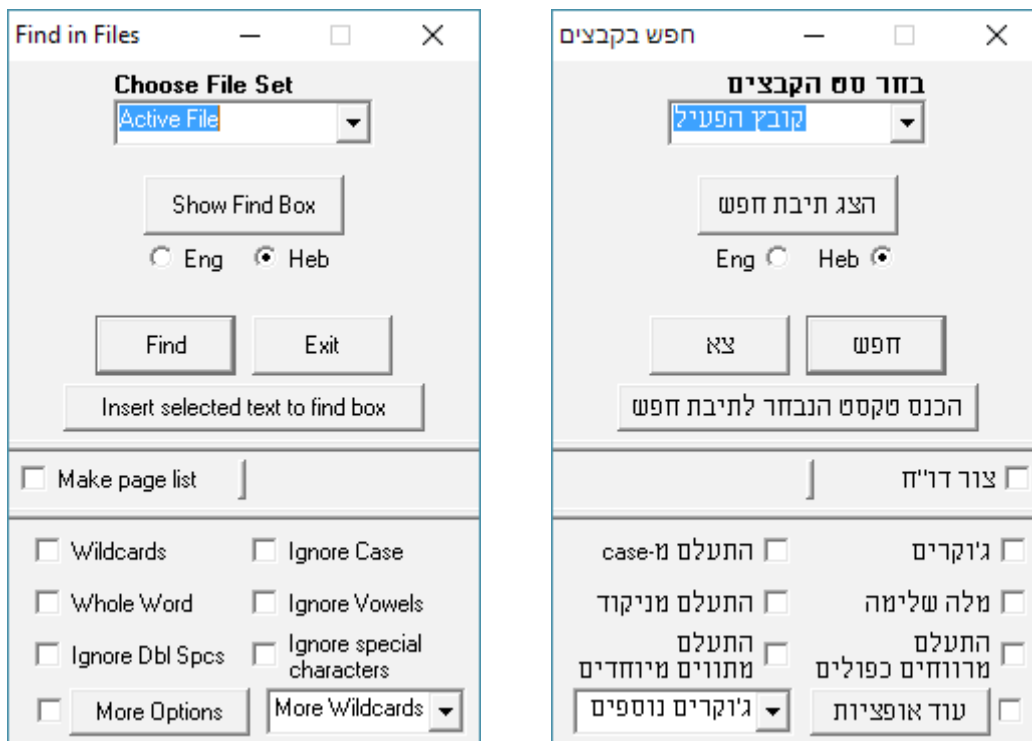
Find in Files

Choose File Set

Active File

Show Find Box

Eng Heb

Find Exit

Insert selected text to find box

Make page list

Wildcards Ignore Case

Whole Word Ignore Vowels

Ignore Dbl Spcs Ignore special characters

More Options More Wildcards

חפש בקבצים

בחר סט הקבצים

קובץ הפעיל

הצג תיבת חפש

Eng Heb

חפש צא

הכנס טקסט הנבחר לתיבת חפש

צור דו"ח

ג'וקרים התעלם מ-case

מלה שלימה התעלם מניקוד

התעלם מרווחים כפולים התעלם מתווים מיוחדים

עוד אופציות ג'וקרים נוספים